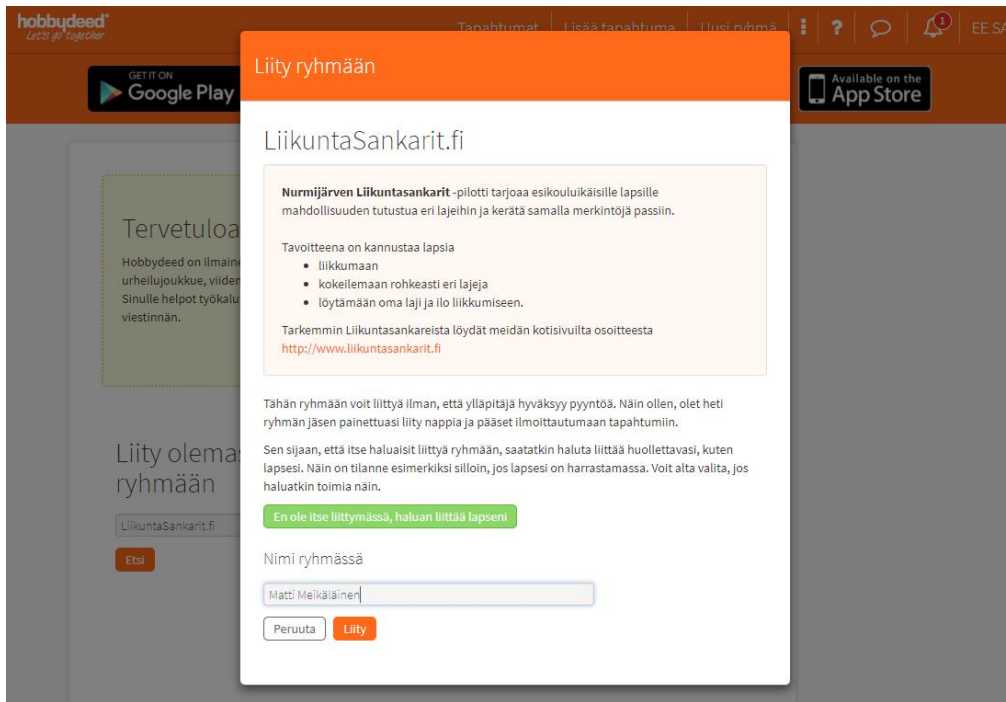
hobbydeed
Let's go together

Tapahtumat | Lisää tapahtuma | Uusi ryhmä | ? | 1 | EE SA

GET IT ON
Google Play

Available on the
App Store

Tervetuloa

Hobbydeed on ilmaine urheilujoukkue, viiden Sinulle helpot työkalu viestinnän.

Liity olemas ryhmään

LiikuntaSankarit.fi

Etsi

Liity ryhmään

LiikuntaSankarit.fi

**Nurmijärven Liikuntasankarit** -pilotti tarjoaa esikouluikäisille lapsille mahdollisuuden tutustua eri lajeihin ja kerätä samalla merkintöjä passiin.

Tavoitteena on kannustaa lapsia
- liikkumaan
- kokeilemaan rohkeasti eri lajeja
- löytämään oma laji ja ilo liikkumiseen.

Tarkemmin Liikuntasankareista löydät meidän kotisivuilta osoitteesta http://www.liikuntasankarit.fi

Tähän ryhmään voit liittyä ilman, että ylläpitäjä hyväksyy pyyntöä. Näin ollen, olet heti ryhmän jäsen painettuasi liity nappia ja pääset ilmoittautumaan tapahtumiin.

Sen sijaan, että itse haluaisit liittyä ryhmään, saatatkin haluta liittää huollettavasi, kuten lapsesi. Näin on tilanne esimerkiksi silloin, jos lapsesi on harrastamassa. Voit alta valita, jos haluatkin toimia näin.

En ole itse liittymässä, haluan liittää lapseni

Nimi ryhmässä

Matti Meikäläinen

Peruuta Liity